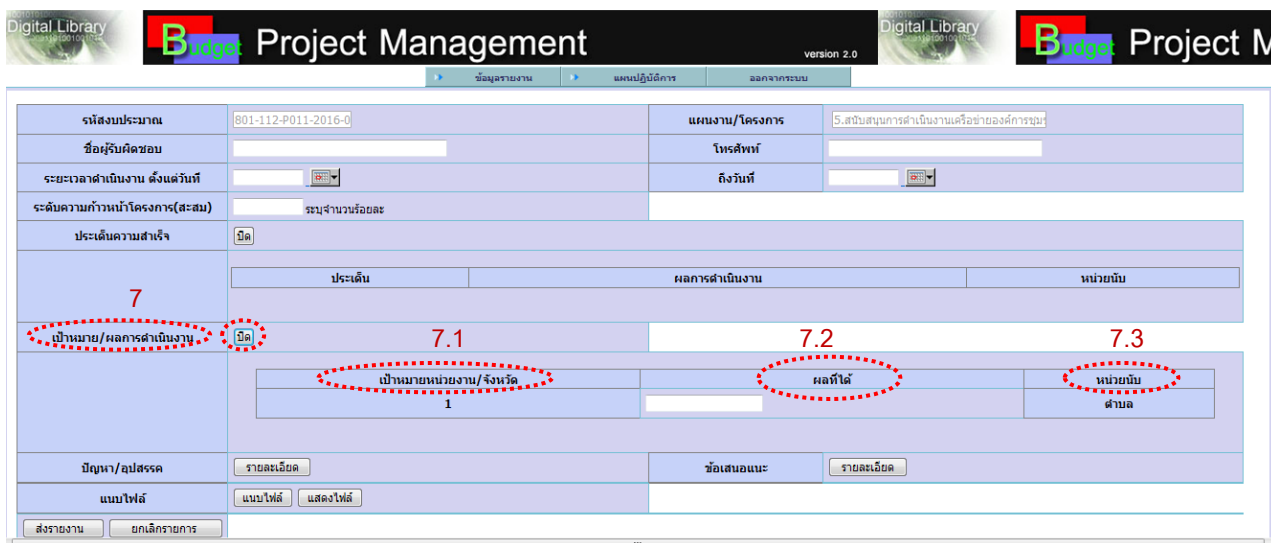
Digital Library

Budget Project Management version 2.0

Digital Library

Budget Project M

ข้อมูลรายงาน | แผนปฏิบัติการ | ออกจากระบบ

| รหัสงบประมาณ | 801-112-P011-2016-0 | แผนงาน/โครงการ | 5.สนับสนุนการดำเนินงานเครือข่ายองค์การชุม |
|---|---|---|---|
| ชื่อผู้รับผิดชอบ | | โทรศัพท์ | |
| ระยะเวลาดำเนินงาน ตั้งแต่วันที่ | | ถึงวันที่ | |
| ระดับความก้าวหน้าโครงการ(สะสม) | ระบุจำนวนร้อยละ | | |
| ประเด็นความสำเร็จ | ปิด | | |

| ประเด็น | ผลการดำเนินงาน | หน่วยนับ |
|---|---|---|

7

เป้าหมาย/ผลการดำเนินงาน ปิด

7.1 7.2 7.3

| เป้าหมายหน่วยงาน/จังหวัด | ผลที่ได้ | หน่วยนับ |
|---|---|---|
| 1 | | ตำบล |

| ปัญหา/อุปสรรค | รายละเอียด | ข้อเสนอแนะ | รายละเอียด |
|---|---|---|---|
| แนบไฟล์ | แนบไฟล์ แสดงไฟล์ | | |

ส่งรายงาน ยกเลิกรายการ